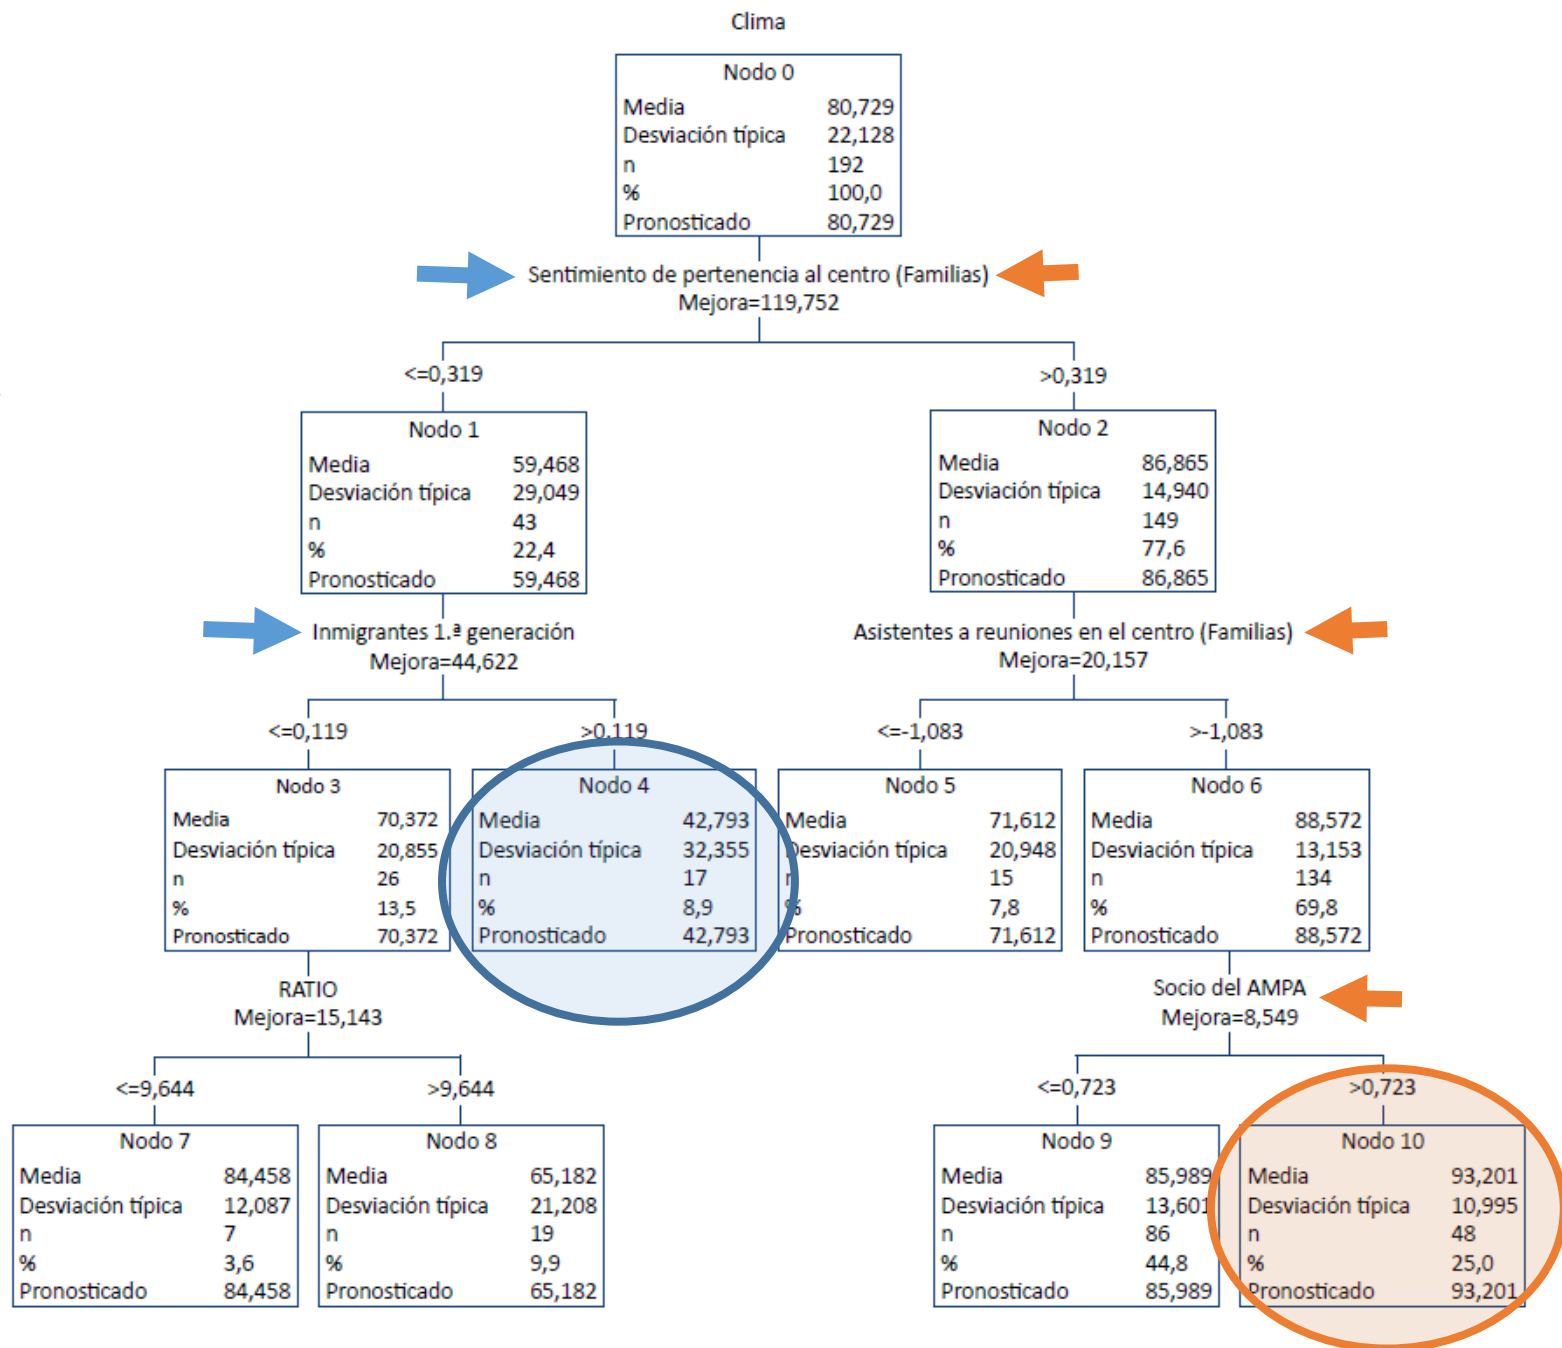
Clima

Nodo 0

| | |
|---|---|
| Media | 80,729 |
| Desviación típica | 22,128 |
| n | 192 |
| % | 100,0 |
| Pronosticado | 80,729 |

Sentimiento de pertenencia al centro (Familias)
Mejora=119,752

<=0,319

>0,319

Nodo 1

| | |
|---|---|
| Media | 59,468 |
| Desviación típica | 29,049 |
| n | 43 |
| % | 22,4 |
| Pronosticado | 59,468 |

Nodo 2

| | |
|---|---|
| Media | 86,865 |
| Desviación típica | 14,940 |
| n | 149 |
| % | 77,6 |
| Pronosticado | 86,865 |

Inmigrantes 1.ª generación
Mejora=44,622

Asistentes a reuniones en el centro (Familias)
Mejora=20,157

<=0,119

>0,119

<=-1,083

>-1,083

Nodo 3

| | |
|---|---|
| Media | 70,372 |
| Desviación típica | 20,855 |
| n | 26 |
| % | 13,5 |
| Pronosticado | 70,372 |

Nodo 4

| | |
|---|---|
| Media | 42,793 |
| Desviación típica | 32,355 |
| n | 17 |
| % | 8,9 |
| Pronosticado | 42,793 |

Nodo 5

| | |
|---|---|
| Media | 71,612 |
| Desviación típica | 20,948 |
| n | 15 |
| % | 7,8 |
| Pronosticado | 71,612 |

Nodo 6

| | |
|---|---|
| Media | 88,572 |
| Desviación típica | 13,153 |
| n | 134 |
| % | 69,8 |
| Pronosticado | 88,572 |

RATIO
Mejora=15,143

Socio del AMPA
Mejora=8,549

<=9,644

>9,644

<=0,723

>0,723

Nodo 7

| | |
|---|---|
| Media | 84,458 |
| Desviación típica | 12,087 |
| n | 7 |
| % | 3,6 |
| Pronosticado | 84,458 |

Nodo 8

| | |
|---|---|
| Media | 65,182 |
| Desviación típica | 21,208 |
| n | 19 |
| % | 9,9 |
| Pronosticado | 65,182 |

Nodo 9

| | |
|---|---|
| Media | 85,989 |
| Desviación típica | 13,601 |
| n | 86 |
| % | 44,8 |
| Pronosticado | 85,989 |

Nodo 10

| | |
|---|---|
| Media | 93,201 |
| Desviación típica | 10,995 |
| n | 48 |
| % | 25,0 |
| Pronosticado | 93,201 |